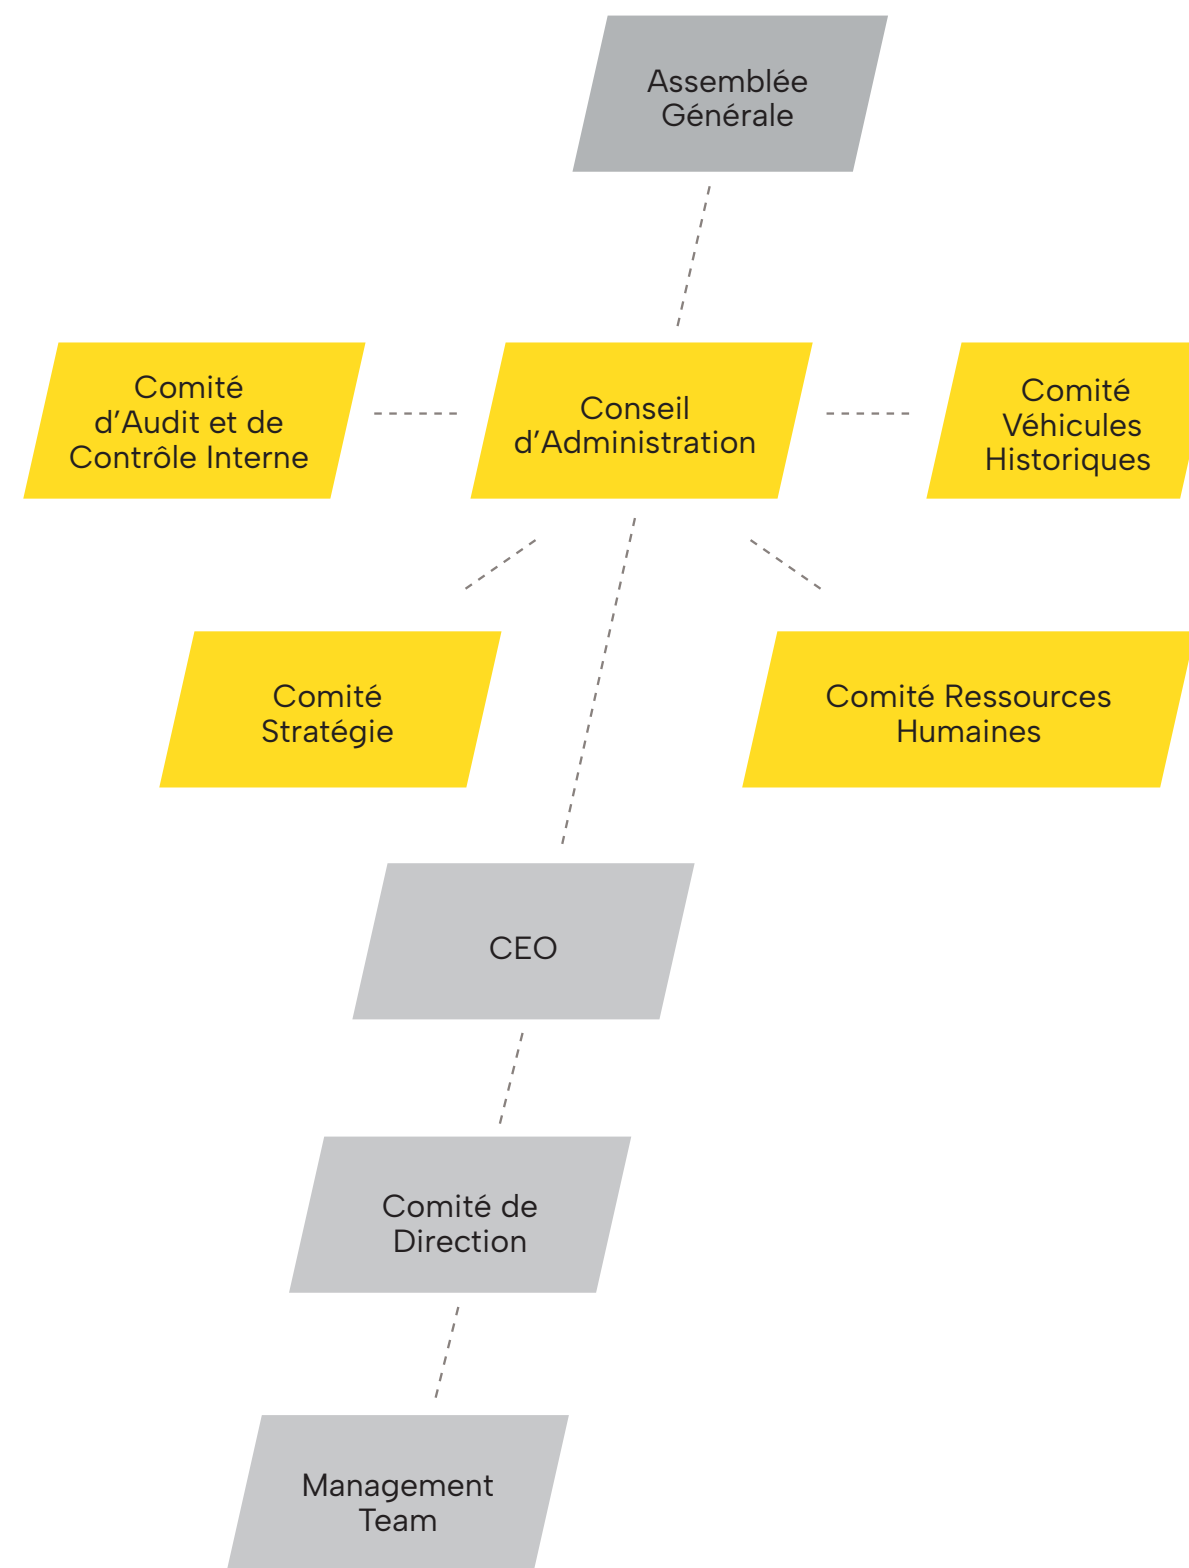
Assemblée Générale

Comité d’Audit et de Contrôle Interne

Conseil d’Administration

Comité Véhicules Historiques

Comité Stratégie

Comité Ressources Humaines

CEO

Comité de Direction

Management Team